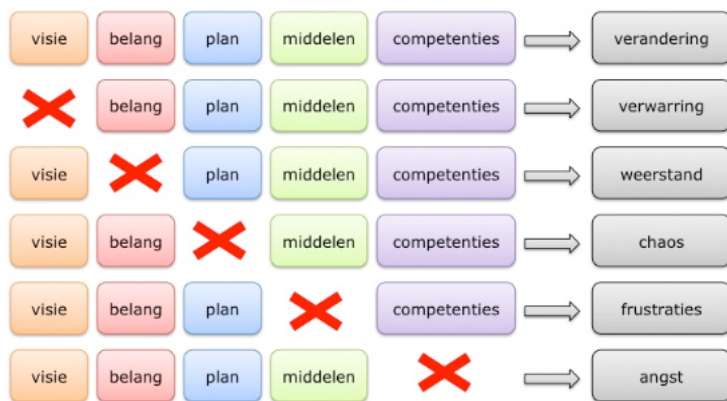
| | | | | | |
|---|---|---|---|---|---|
| visie | belang | plan | middelen | competenties | verandering |
| | belang | plan | middelen | competenties | verwarring |
| visie | | plan | middelen | competenties | weerstand |
| visie | belang | | middelen | competenties | chaos |
| visie | belang | plan | | competenties | frustraties |
| visie | belang | plan | middelen | | angst |